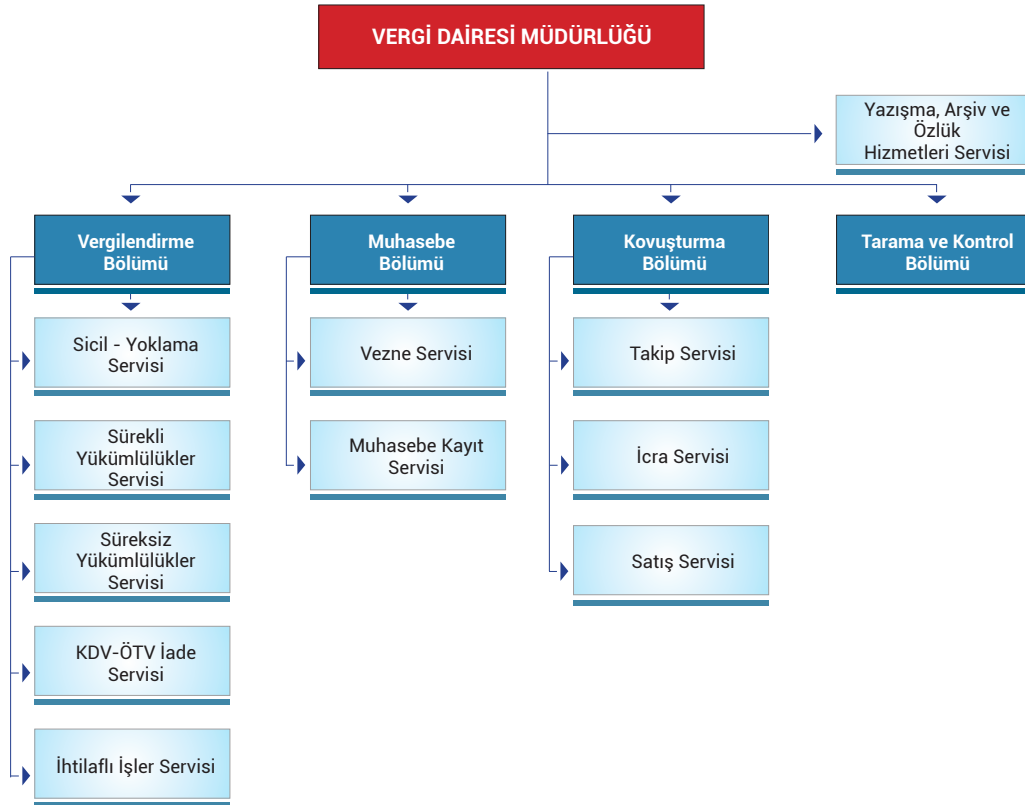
VERGİ DAİRESİ MÜDÜRLÜĞÜ

Yazışma, Arşiv ve Özlük Hizmetleri Servisi

Vergilendirme Bölümü

Sicil - Yoklama Servisi

Sürekli Yükümlülükler Servisi

Süreksiz Yükümlülükler Servisi

KDV-ÖTV İade Servisi

İhtilaflı İşler Servisi

Muhasebe Bölümü

Vezne Servisi

Muhasebe Kayıt Servisi

Kovuşturma Bölümü

Takip Servisi

İcra Servisi

Satış Servisi

Tarama ve Kontrol Bölümü